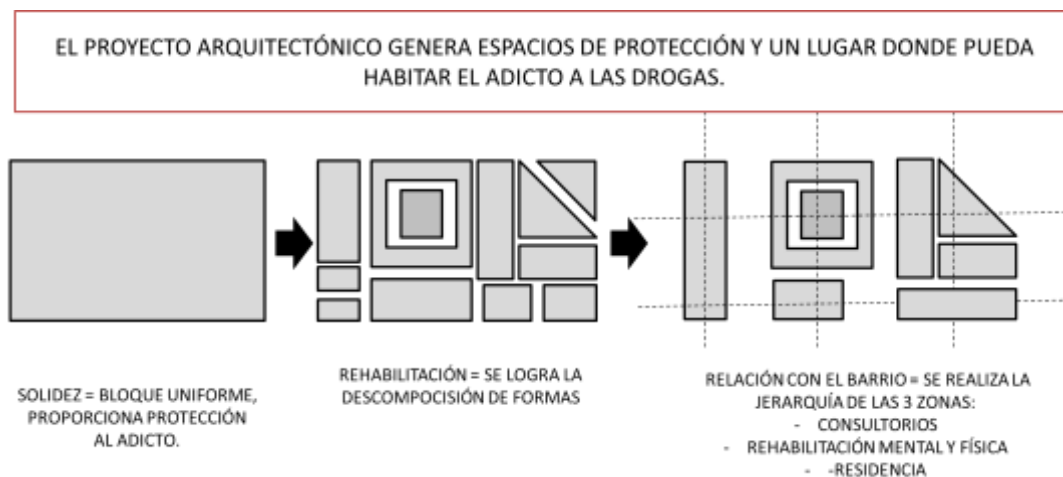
EL PROYECTO ARQUITECTÓNICO GENERA ESPACIOS DE PROTECCIÓN Y UN LUGAR DONDE PUEDA HABITAR EL ADICTO A LAS DROGAS.

SOLIDEZ = BLOQUE UNIFORME, PROPORCIONA PROTECCIÓN AL ADICTO.

REHABILITACIÓN = SE LOGRA LA DESCOMPOCISIÓN DE FORMAS

RELACIÓN CON EL BARRIO = SE REALIZA LA JERARQUÍA DE LAS 3 ZONAS:
- CONSULTORIOS
- REHABILITACIÓN MENTAL Y FÍSICA
- -RESIDENCIA